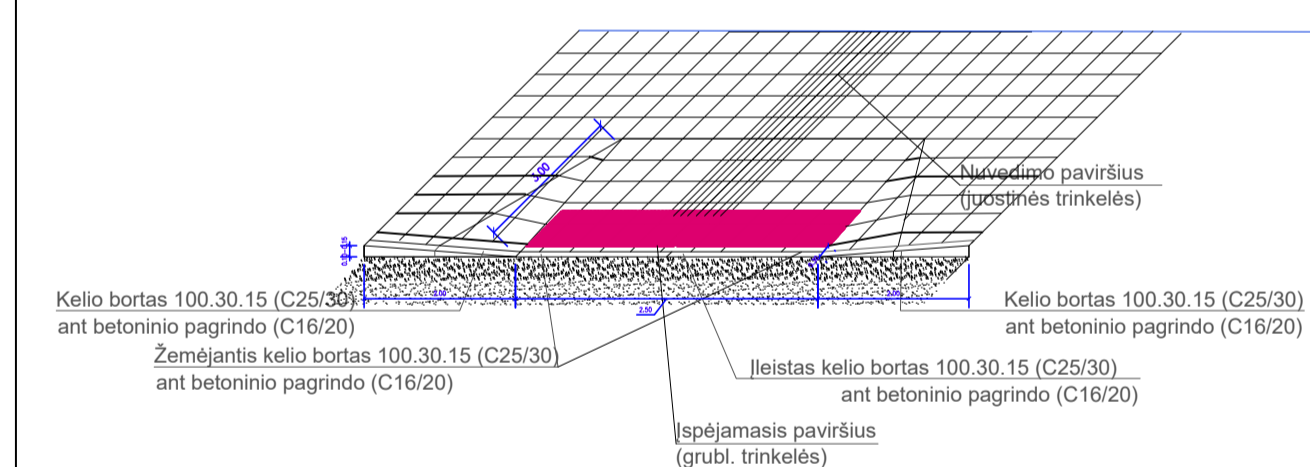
Nuvedimo paviršius
(juostinės trinkelės)

1,00

0,15

2,00

2,50

2,00

Kelio bortas 100.30.15 (C25/30)
ant betoninio pagrindo (C16/20)

Kelio bortas 100.30.15 (C25/30)
ant betoninio pagrindo (C16/20)

Žemėjantis kelio bortas 100.30.15 (C25/30)
ant betoninio pagrindo (C16/20)

Įleistas kelio bortas 100.30.15 (C25/30)
ant betoninio pagrindo (C16/20)

Įspėjamasis paviršius
(grubl. trinkelės)